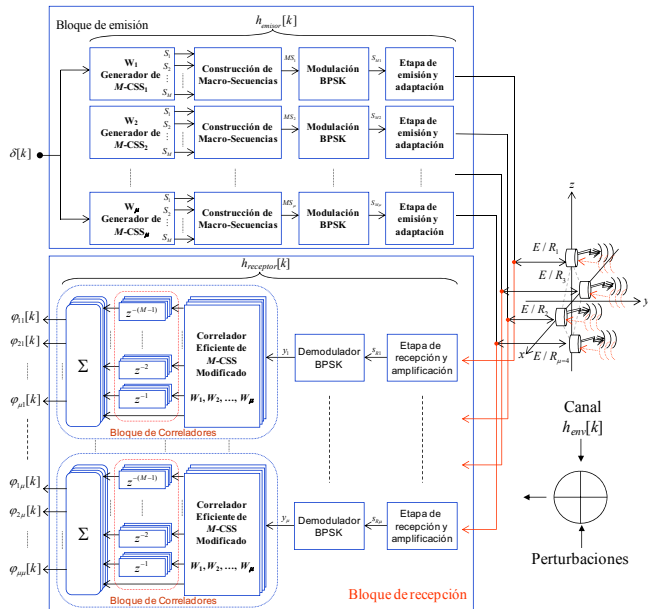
Bloque de emisión

$h_{emisor}[k]$

$\delta[k]$

$\mathbf{W}_1$ Generador de $M$-CSS$_1$

$S_1$ $S_2$ $S_M$

Construcción de Macro-Secuencias

$MS_1$

Modulación BPSK

$S_{M1}$

Etapa de emisión y adaptación

$\mathbf{W}_2$ Generador de $M$-CSS$_2$

$S_1$ $S_2$ $S_M$

Construcción de Macro-Secuencias

$MS_2$

Modulación BPSK

$S_{M2}$

Etapa de emisión y adaptación

$\mathbf{W}_\mu$ Generador de $M$-CSS$_\mu$

$S_1$ $S_2$ $S_M$

Construcción de Macro-Secuencias

$MS_\mu$

Modulación BPSK

$S_{M\mu}$

Etapa de emisión y adaptación

$z$

$E / R_1$

$E / R_3$

$y$

$E / R_2$

$x$

$E / R_{\mu=4}$

$h_{receptor}[k]$

$\varphi_{11}[k]$

$\varphi_{21}[k]$

$\varphi_{\mu1}[k]$

$\Sigma$

$z^{-(M-1)}$

$z^{-2}$

$z^{-1}$

Correlador Eficiente de $M$-CSS Modificado

$\mathbf{W}_1, \mathbf{W}_2, \ldots, \mathbf{W}_\mu$

$y_1$

Demodulador BPSK

$S_{R1}$

Etapa de recepción y amplificación

Bloque de Correladores

$\varphi_{1\mu}[k]$

$\varphi_{2\mu}[k]$

$\varphi_{\mu\mu}[k]$

$\Sigma$

$z^{-(M-1)}$

$z^{-2}$

$z^{-1}$

Correlador Eficiente de $M$-CSS Modificado

$\mathbf{W}_1, \mathbf{W}_2, \ldots, \mathbf{W}_\mu$

$y_\mu$

Demodulador BPSK

$S_{R\mu}$

Etapa de recepción y amplificación

Bloque de Correladores

Canal

$h_{env}[k]$

Perturbaciones

Bloque de recepción